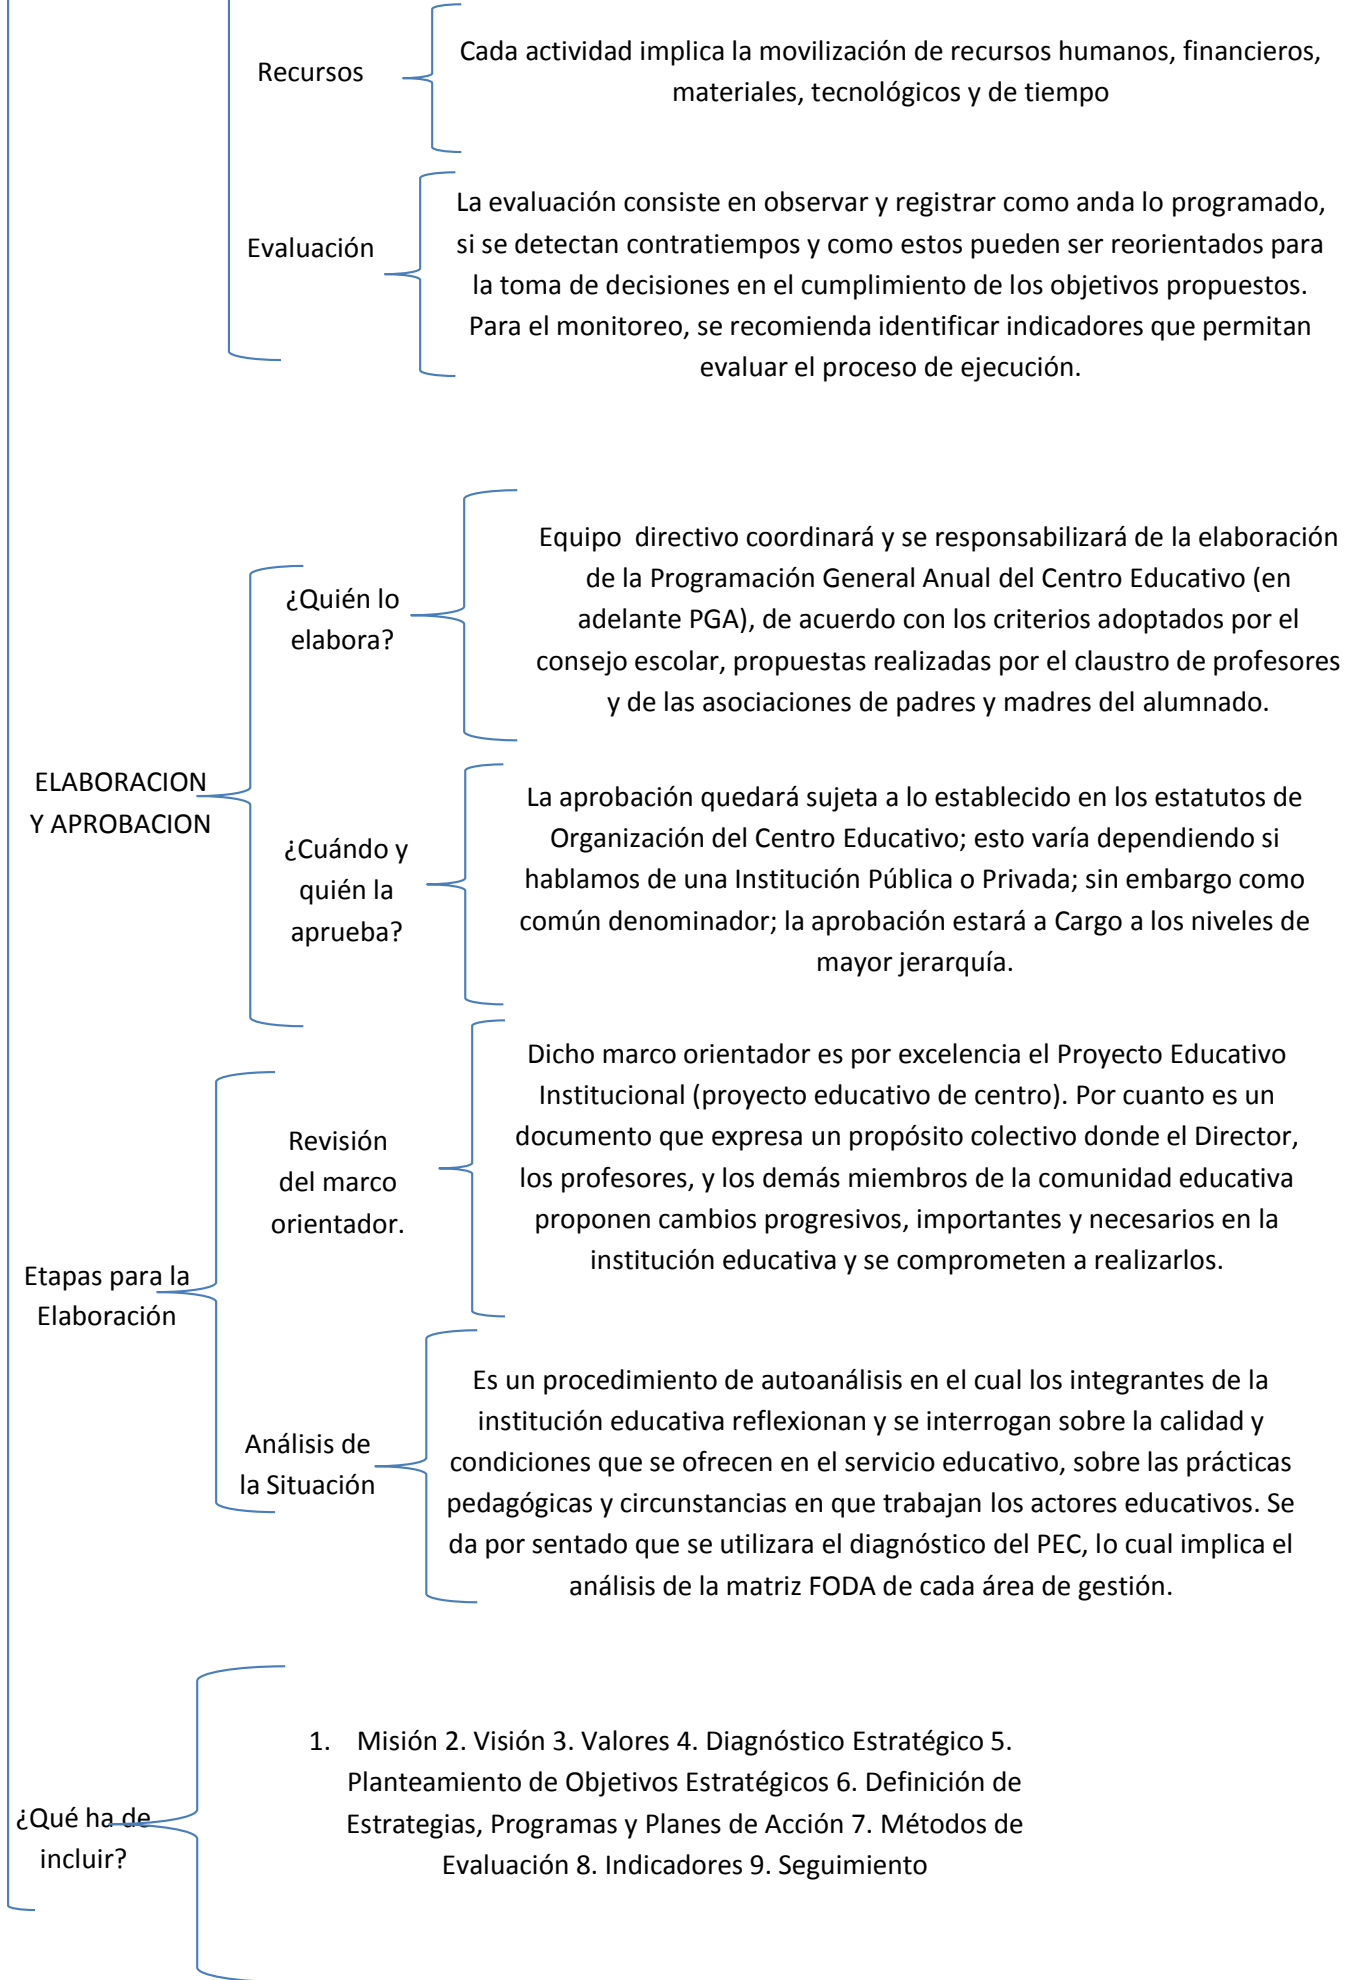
Recursos

Cada actividad implica la movilización de recursos humanos, financieros, materiales, tecnológicos y de tiempo

Evaluación

La evaluación consiste en observar y registrar como anda lo programado, si se detectan contratiempos y como estos pueden ser reorientados para la toma de decisiones en el cumplimiento de los objetivos propuestos. Para el monitoreo, se recomienda identificar indicadores que permitan evaluar el proceso de ejecución.

ELABORACION Y APROBACION

¿Quién lo elabora?

Equipo directivo coordinará y se responsabilizará de la elaboración de la Programación General Anual del Centro Educativo (en adelante PGA), de acuerdo con los criterios adoptados por el consejo escolar, propuestas realizadas por el claustro de profesores y de las asociaciones de padres y madres del alumnado.

¿Cuándo y quién la aprueba?

La aprobación quedará sujeta a lo establecido en los estatutos de Organización del Centro Educativo; esto varía dependiendo si hablamos de una Institución Pública o Privada; sin embargo como común denominador; la aprobación estará a Cargo a los niveles de mayor jerarquía.

Etapas para la Elaboración

Revisión del marco orientador.

Dicho marco orientador es por excelencia el Proyecto Educativo Institucional (proyecto educativo de centro). Por cuanto es un documento que expresa un propósito colectivo donde el Director, los profesores, y los demás miembros de la comunidad educativa proponen cambios progresivos, importantes y necesarios en la institución educativa y se comprometen a realizarlos.

Análisis de la Situación

Es un procedimiento de autoanálisis en el cual los integrantes de la institución educativa reflexionan y se interrogan sobre la calidad y condiciones que se ofrecen en el servicio educativo, sobre las prácticas pedagógicas y circunstancias en que trabajan los actores educativos. Se da por sentado que se utilizara el diagnóstico del PEC, lo cual implica el análisis de la matriz FODA de cada área de gestión.

¿Qué ha de incluir?

1. Misión 2. Visión 3. Valores 4. Diagnóstico Estratégico 5. Planteamiento de Objetivos Estratégicos 6. Definición de Estrategias, Programas y Planes de Acción 7. Métodos de Evaluación 8. Indicadores 9. Seguimiento